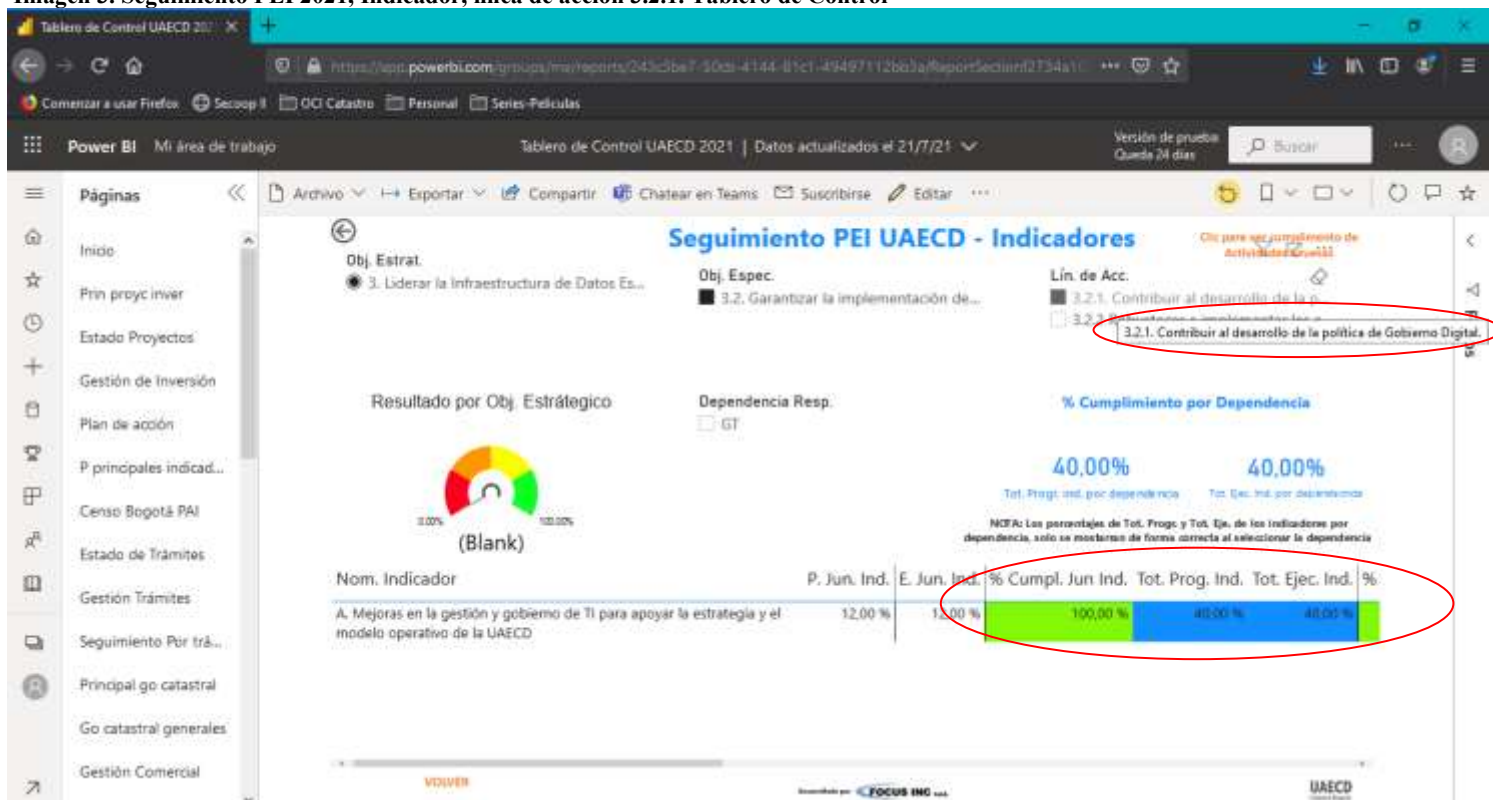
Tablero de Control UAECD 20

https://app.powerbi.com/groups/me/reports/243c5be7-50cb-4144-81c1-49497112bb3a/ReportSection8734a1

Comenzar a usar Firefox Secoop II OCI Catastro Personal Series-Peliculas

Power BI Mi área de trabajo

Tablero de Control UAECD 2021 | Datos actualizados el 21/7/21

Versión de prueba Queda 24 días

Buscar

Páginas

Archivo Exportar Compartir Chatear en Teams Suscribirse Editar ···

Inicio
Prin proyc inver
Estado Proyectos
Gestión de Inversión
Plan de acción
P principales indicad...
Censo Bogotá PAI
Estado de Trámites
Gestión Trámites
Seguimiento Por trá...
Principal go catastral
Go catastral generales
Gestión Comercial

Seguimiento PEI UAECD - Indicadores

Clic para ver cumplimiento de Actividades Nivel3

Obj. Estrat.
3. Liderar la Infraestructura de Datos Es...

Obj. Espec.
3.2. Garantizar la implementación de...

Lín. de Acc.
3.2.1. Contribuir al desarrollo de la p...
3.2.2 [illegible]

3.2.1. Contribuir al desarrollo de la política de Gobierno Digital.

Resultado por Obj. Estrátegico

Dependencia Resp.
GT

% Cumplimiento por Dependencia

0,00% 100,00%

(Blank)

40,00%
Tot. Progr. ind. por dependencia

40,00%
Tot. Ejec. Ind. por dependencia

NOTA: Los porcentajes de Tot. Progr. y Tot. Ej. de los indicadores por dependencia, solo se mostrarán de forma correcta al seleccionar la dependencia

| Nom. Indicador | P. Jun. Ind. | E. Jun. Ind. | % Cumpl. Jun Ind. | Tot. Prog. Ind. | Tot. Ejec. Ind. | % |
|---|---|---|---|---|---|---|
| A. Mejoras en la gestión y gobierno de TI para apoyar la estrategia y el modelo operativo de la UAECD | 12,00 % | 12,00 % | 100,00 % | 40,00 % | 40,00 % | |

VOLVER

Desarrollado por FOCUS INC

UAECD